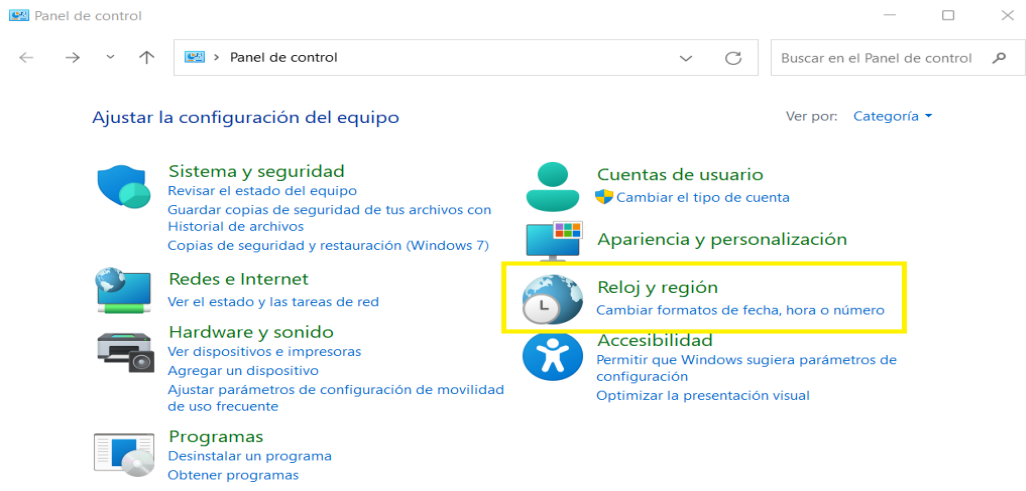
Panel de control

Panel de control

Buscar en el Panel de control

Ajustar la configuración del equipo

Ver por: Categoría

Sistema y seguridad
Revisar el estado del equipo
Guardar copias de seguridad de tus archivos con Historial de archivos
Copias de seguridad y restauración (Windows 7)

Redes e Internet
Ver el estado y las tareas de red

Hardware y sonido
Ver dispositivos e impresoras
Agregar un dispositivo
Ajustar parámetros de configuración de movilidad de uso frecuente

Programas
Desinstalar un programa
Obtener programas

Cuentas de usuario
Cambiar el tipo de cuenta

Apariencia y personalización

Reloj y región
Cambiar formatos de fecha, hora o número

Accesibilidad
Permitir que Windows sugiera parámetros de configuración
Optimizar la presentación visual